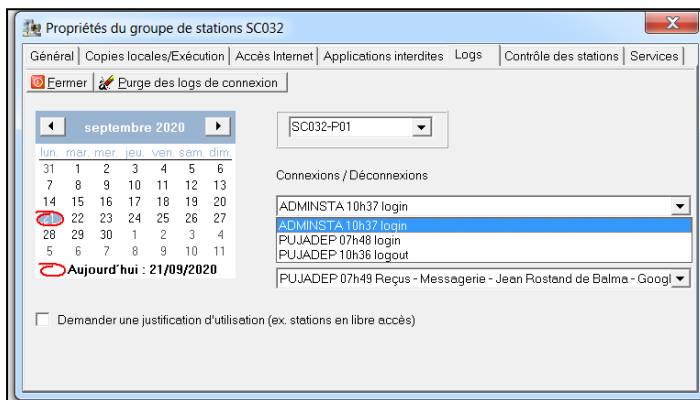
Propriétés du groupe de stations SC032

Général | Copies locales/Exécution | Accès Internet | Applications interdites | Logs | Contrôle des stations | Services

Fermer | Purge des logs de connexion

septembre 2020

| lun | mar | mer | jeu | ven | sam | dim |
|---|---|---|---|---|---|---|
| 31 | 1 | 2 | 3 | 4 | 5 | 6 |
| 7 | 8 | 9 | 10 | 11 | 12 | 13 |
| 14 | 15 | 16 | 17 | 18 | 19 | 20 |
| 21 | 22 | 23 | 24 | 25 | 26 | 27 |
| 28 | 29 | 30 | 1 | 2 | 3 | 4 |
| 5 | 6 | 7 | 8 | 9 | 10 | 11 |

Aujourd'hui : 21/09/2020

SC032-P01

Connexions / Déconnexions

ADMINSTA 10h37 login

ADMINSTA 10h37 login
PUJADEP 07h48 login
PUJADEP 10h36 logout

PUJADEP 07h49 Reçus - Messagerie - Jean Rostand de Balma - Googl

Demander une justification d'utilisation (ex. stations en libre accès)